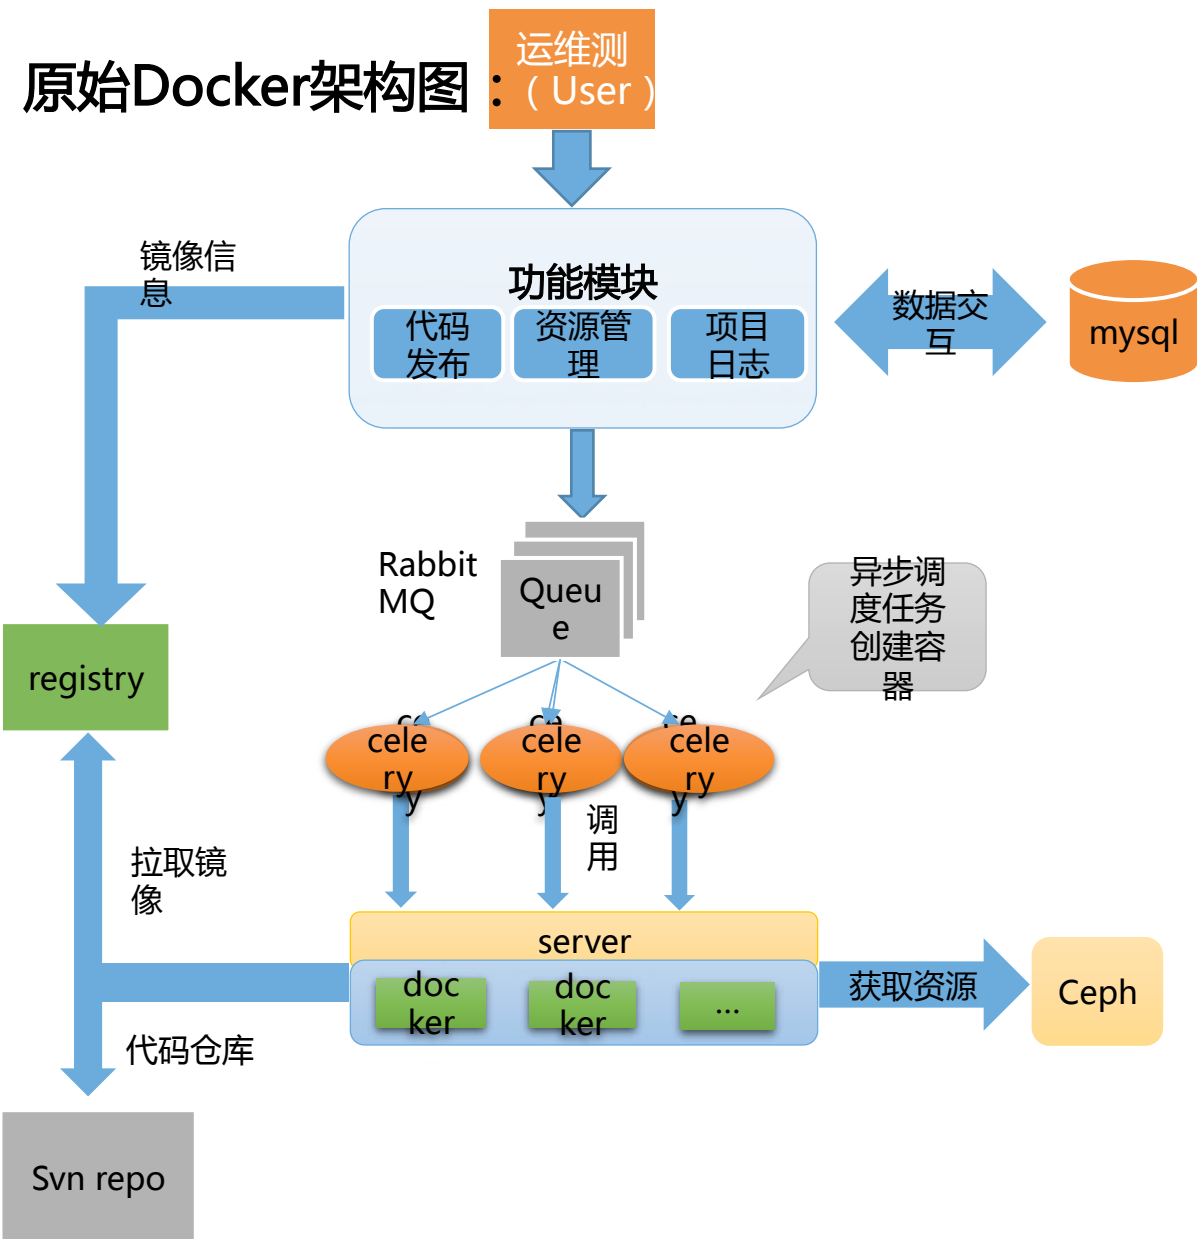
原始Docker架构图：

运维测（User）

镜像信息

功能模块

代码发布

资源管理

项目日志

数据交互

mysql

Rabbit MQ

Queue

异步调度任务创建容器

registry

celery

celery

celery

调用

拉取镜像

server

docker

docker

...

获取资源

Ceph

代码仓库

Svn repo